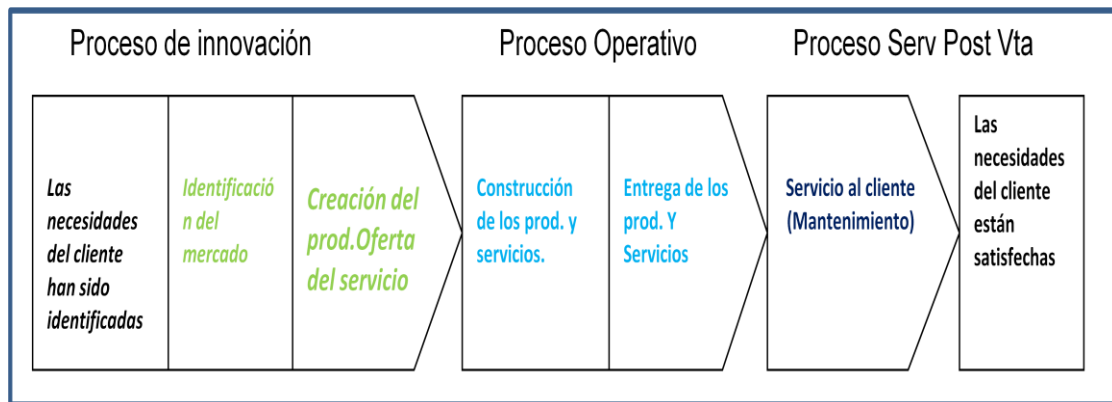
Proceso de innovación

Proceso Operativo

Proceso Serv Post Vta

Las necesidades del cliente han sido identificadas

Identificación del mercado

Creación del prod.Oferta del servicio

Construcción de los prod. y servicios.

Entrega de los prod. Y Servicios

Servicio al cliente (Mantenimiento)

Las necesidades del cliente están satisfechas